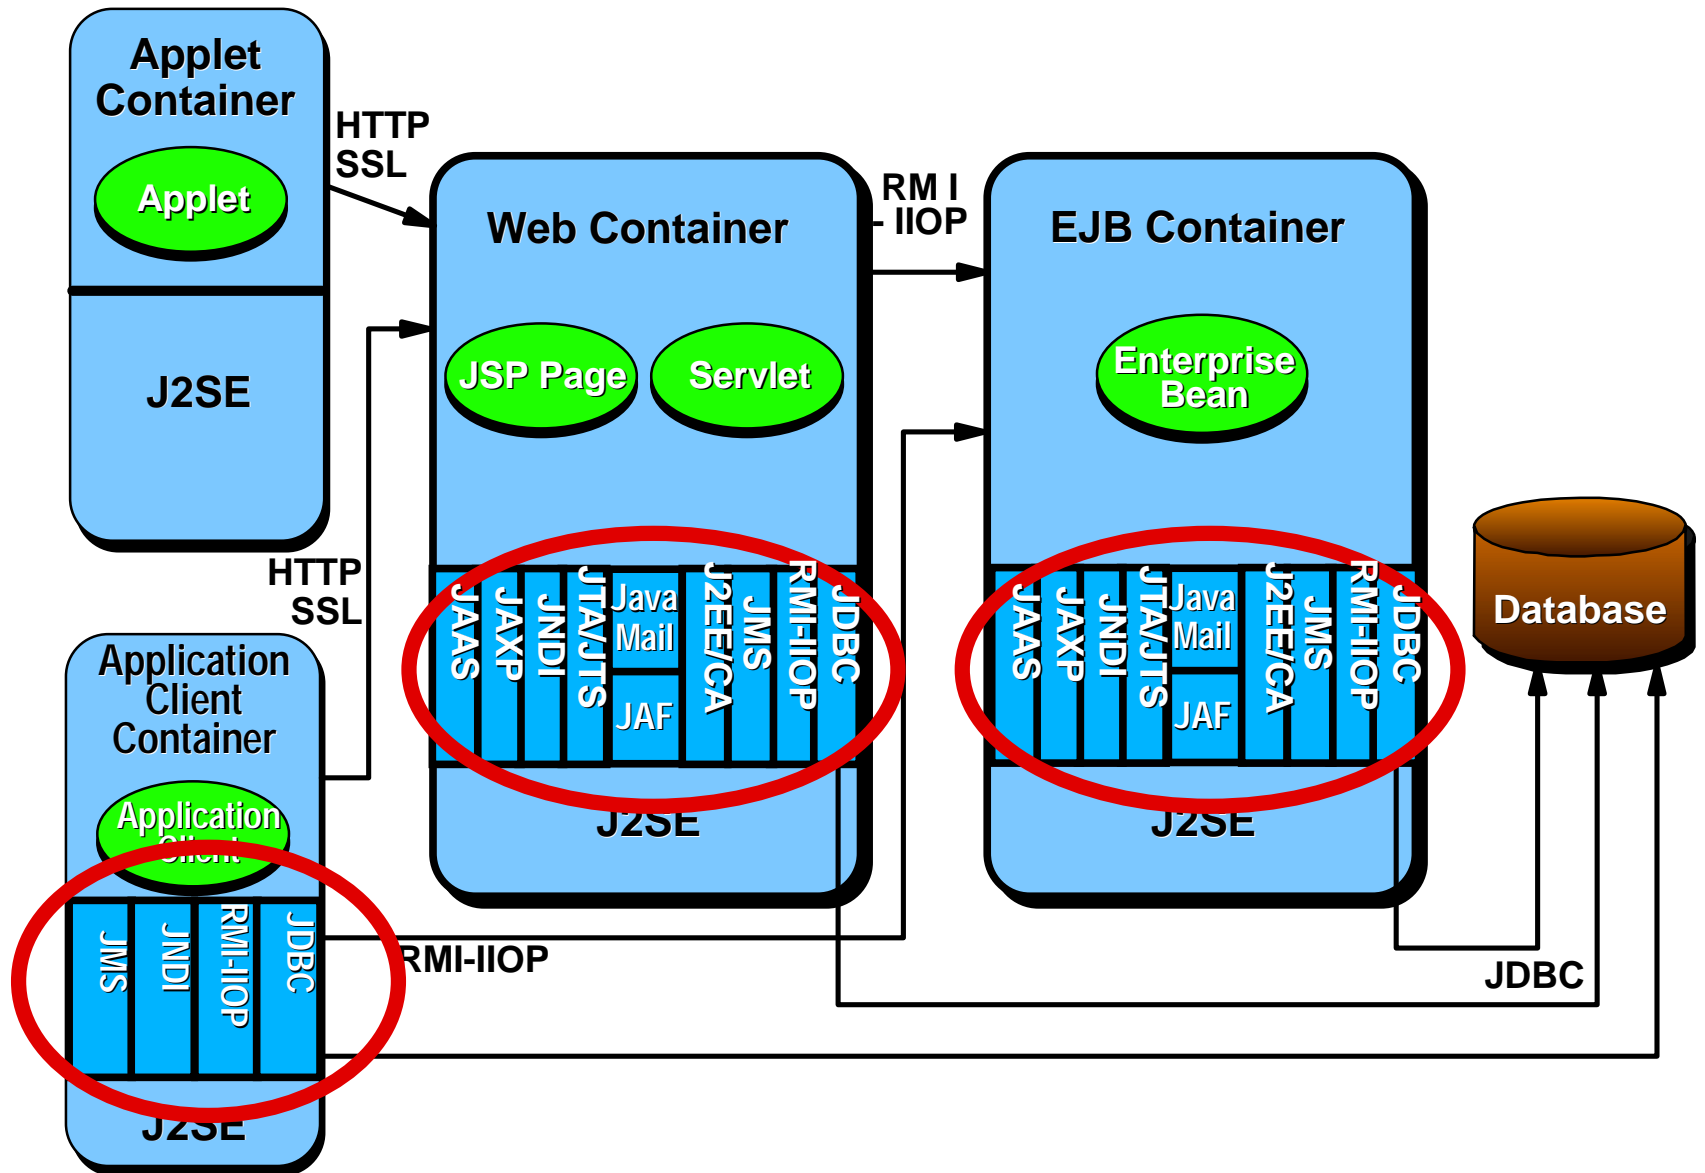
Applet Container

Applet

J2SE

HTTP
SSL

Web Container

JSP Page

Servlet

JAAS
JAXP
JNDI
JTA/JTS
Java Mail
JAF
J2EE/CA
JMS
RMI-IIOP
JDBC

J2SE

RM I
- IIOP

EJB Container

Enterprise Bean

JAAS
JAXP
JNDI
JTA/JTS
Java Mail
JAF
J2EE/CA
JMS
RMI-IIOP
JDBC

J2SE

Database

HTTP
SSL

Application Client Container

Application Client

JMS
JNDI
RMI-IIOP
JDBC

J2SE

RMI-IIOP

JDBC